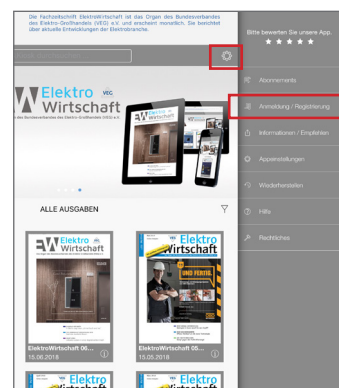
Die Fachzeitschrift ElektroWirtschaft ist das Organ des Bundesverbandes des Elektro-Großhandels (VEG) e.V. und erscheint monatlich. Sie berichtet über aktuelle Entwicklungen der Elektrobranche.

Elektro Wirtschaft VEG

des Bundesverbandes des Elektro-Großhandels (VEG) e.V.

ALLE AUSGABEN

EW Elektro Wirtschaft

Elektro Wirtschaft

UND FERTIG

ElektroWirtschaft 06....
15.06.2018

ElektroWirtschaft 05....
15.05.2018

Elektro

Elektro

Bitte bewerten Sie unsere App.
★ ★ ★ ★ ★

Abonnements

Anmeldung / Registrierung

Informationen / Empfehlen

Appeinstellungen

Wiederherstellen

Hilfe

Rechtliches